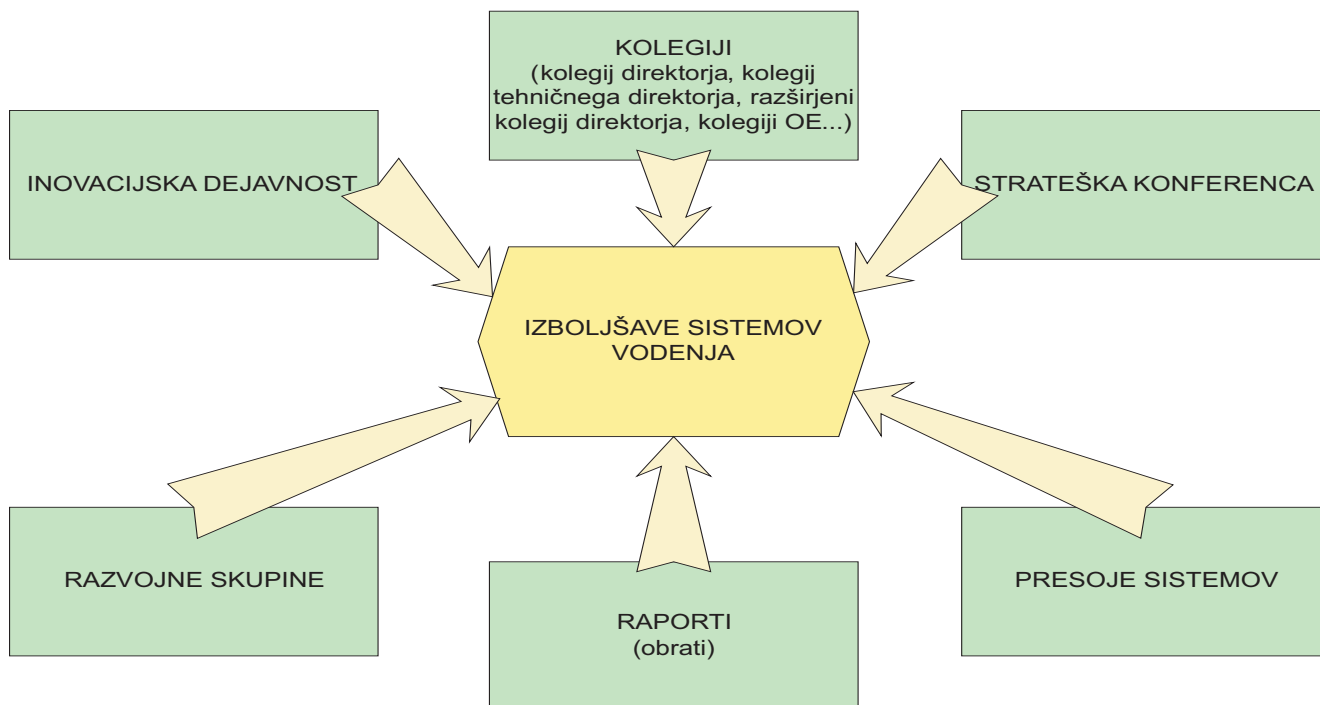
KOLEGIJI
(kolegij direktorja, kolegij tehničnega direktorja, razširjeni kolegij direktorja, kolegiji OE...)

INOVACIJSKA DEJAVNOST

STRATEŠKA KONFERENCA

IZBOLJŠAVE SISTEMOV VODENJA

RAZVOJNE SKUPINE

RAPORTI
(obrati)

PRESOJE SISTEMOV